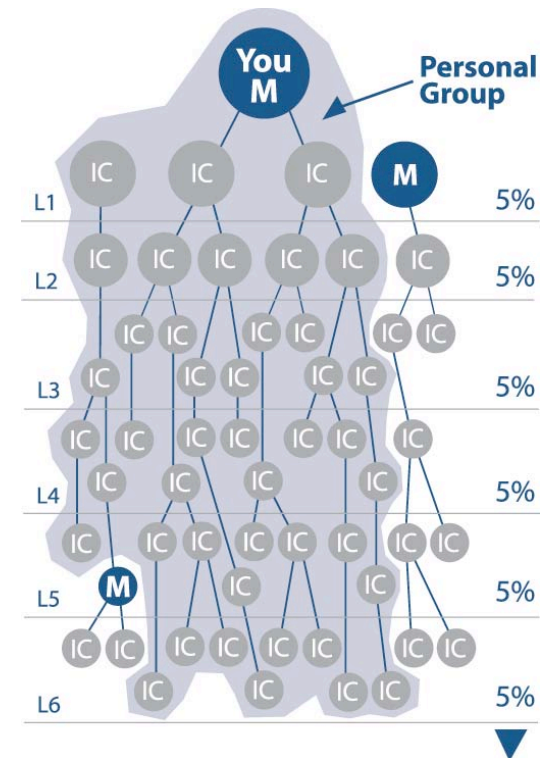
You
M

Personal Group

IC IC IC M
L1 5%
IC IC IC IC IC IC
L2 5%
IC IC IC IC IC IC
IC IC IC IC IC
L3 5%
IC IC IC IC IC IC IC
IC IC IC IC
L4 5%
IC IC IC IC IC IC IC IC
M IC IC
L5 5%
IC IC IC IC IC IC IC IC
IC IC IC IC
L6 5%